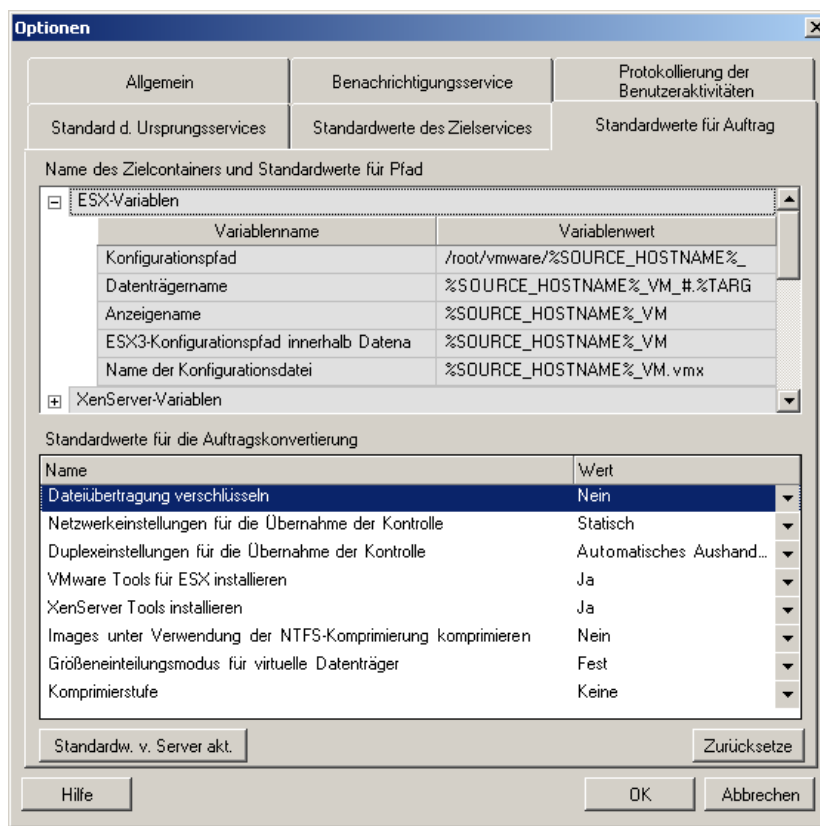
Optionen

Allgemein | Benachrichtigungsservice | Protokollierung der Benutzeraktivitäten
Standard d. Ursprungsservices | Standardwerte des Zielservices | Standardwerte für Auftrag

Name des Zielcontainers und Standardwerte für Pfad

ESX-Variablen

| Variablenname | Variablenwert |
|---|---|
| Konfigurationspfad | /root/vmware/%SOURCE_HOSTNAME%_ |
| Datenträgername | %SOURCE_HOSTNAME%_VM_#.%TARG |
| Anzeigename | %SOURCE_HOSTNAME%_VM |
| ESX3-Konfigurationspfad innerhalb Datena | %SOURCE_HOSTNAME%_VM |
| Name der Konfigurationsdatei | %SOURCE_HOSTNAME%_VM.vmx |

XenServer-Variablen

Standardwerte für die Auftragskonvertierung

| Name | Wert |
|---|---|
| Dateiübertragung verschlüsseln | Nein |
| Netzwerkeinstellungen für die Übernahme der Kontrolle | Statisch |
| Duplexeinstellungen für die Übernahme der Kontrolle | Automatisches Aushand... |
| VMware Tools für ESX installieren | Ja |
| XenServer Tools installieren | Ja |
| Images unter Verwendung der NTFS-Komprimierung komprimieren | Nein |
| Größeneinteilungsmodus für virtuelle Datenträger | Fest |
| Komprimierstufe | Keine |

Standardw. v. Server akt.

Zurücksetze

Hilfe

OK

Abbrechen